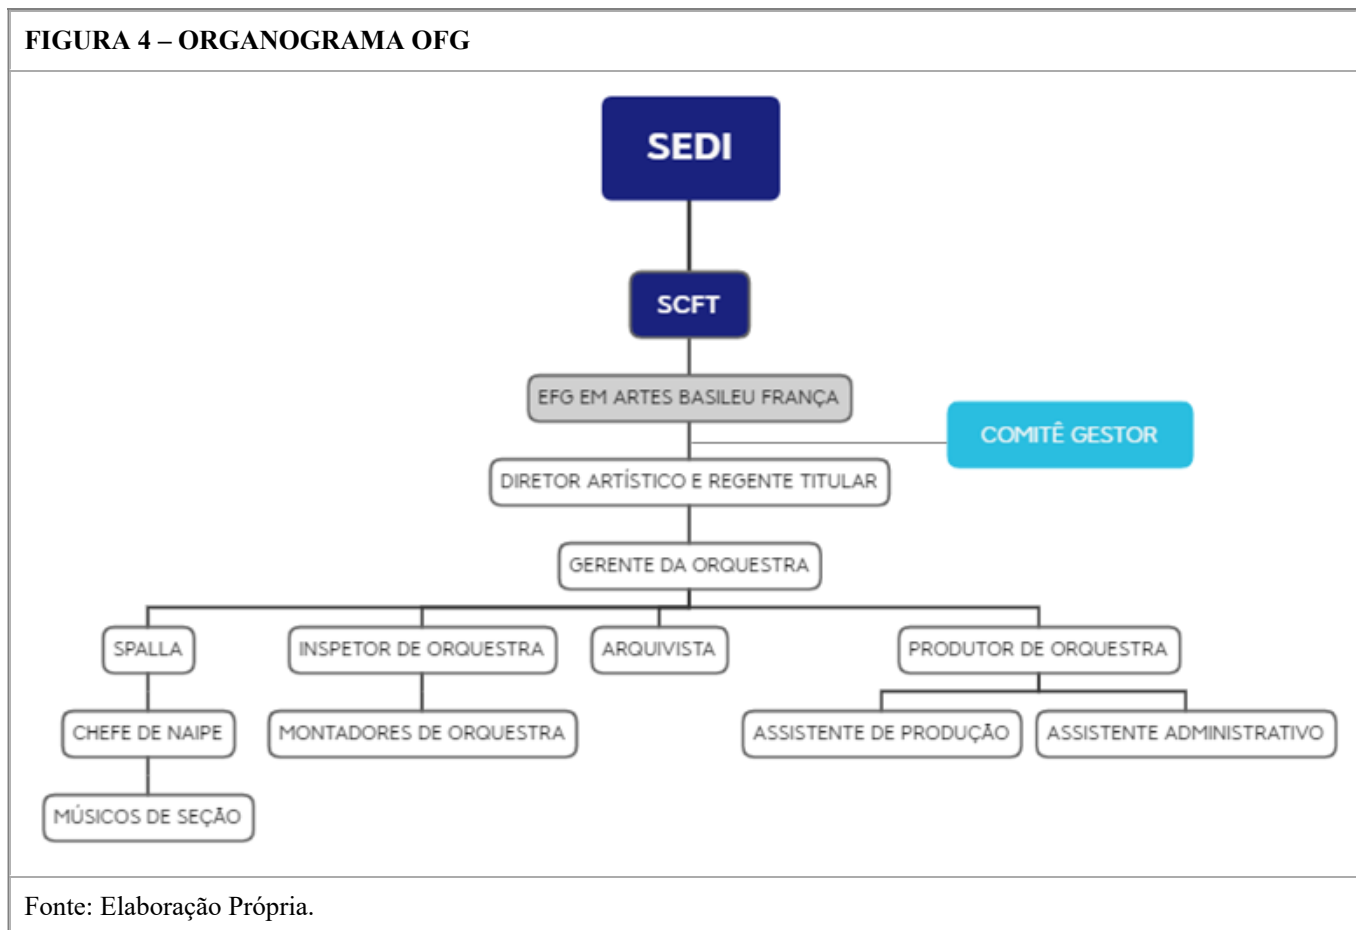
FIGURA 4 – ORGANOGRAMA OFG

SEDI

SCFT

EFG EM ARTES BASILEU FRANÇA

COMITÊ GESTOR

DIRETOR ARTÍSTICO E REGENTE TITULAR

GERENTE DA ORQUESTRA

SPALLA

INSPETOR DE ORQUESTRA

ARQUIVISTA

PRODUTOR DE ORQUESTRA

CHEFE DE NAIPE

MONTADORES DE ORQUESTRA

ASSISTENTE DE PRODUÇÃO

ASSISTENTE ADMINISTRATIVO

MÚSICOS DE SEÇÃO

Fonte: Elaboração Própria.